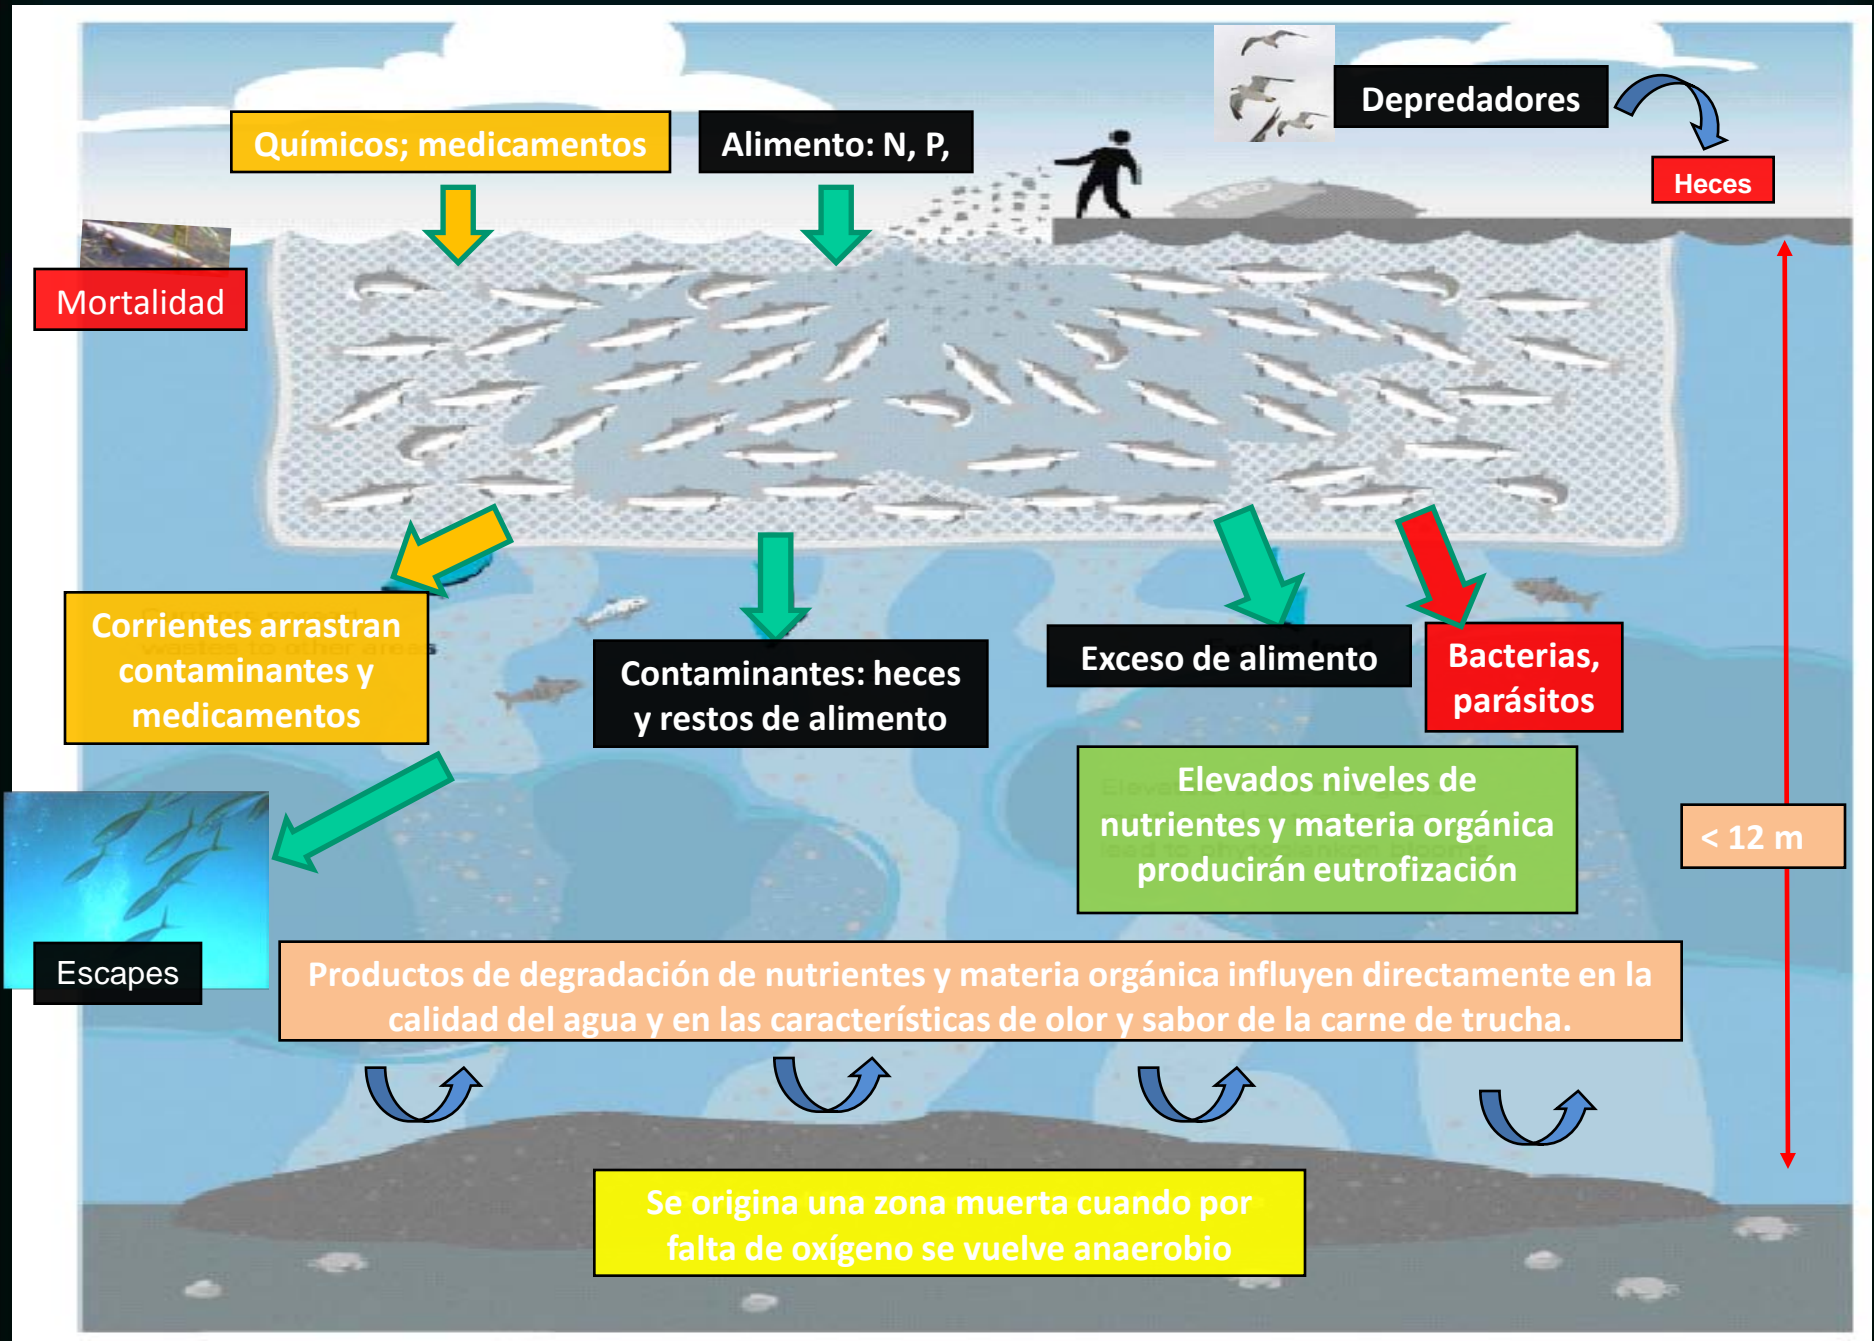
Químicos; medicamentos

Alimento: N, P,

Depredadores

Heces

Mortalidad

Corrientes arrastran contaminantes y medicamentos

Contaminantes: heces y restos de alimento

Exceso de alimento

Bacterias, parásitos

Elevados niveles de nutrientes y materia orgánica producirán eutrofización

< 12 m

Escapes

Productos de degradación de nutrientes y materia orgánica influyen directamente en la calidad del agua y en las características de olor y sabor de la carne de trucha.

Se origina una zona muerta cuando por falta de oxígeno se vuelve anaerobio